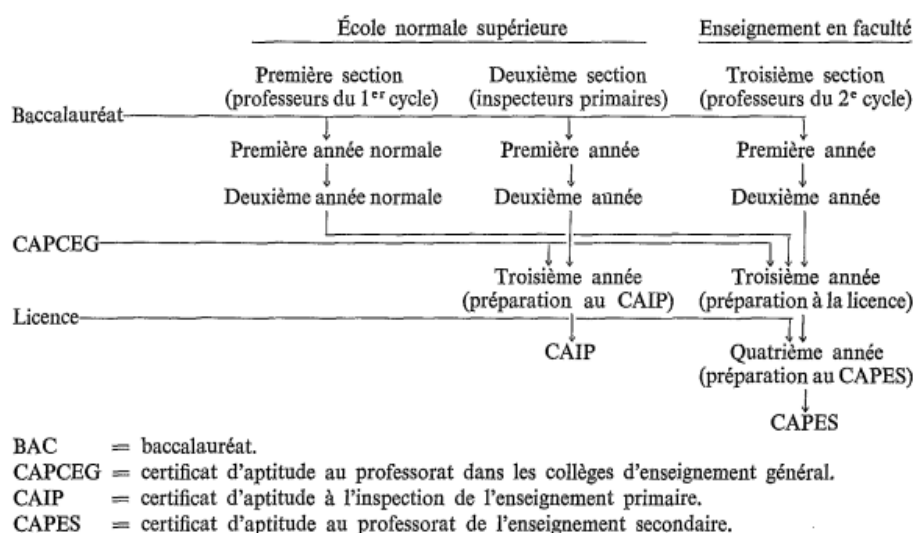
École normale supérieure

Enseignement en faculté

Première section (professeurs du $1^{er}$ cycle)

Deuxième section (inspecteurs primaires)

Troisième section (professeurs du $2^{e}$ cycle)

Baccalauréat

Première année normale

Première année

Première année

Deuxième année normale

Deuxième année

Deuxième année

CAPCEG

Troisième année (préparation au CAIP)

Troisième année (préparation à la licence)

Licence

CAIP

Quatrième année (préparation au CAPES)

CAPES

BAC = baccalauréat.
CAPCEG = certificat d'aptitude au professorat dans les collèges d'enseignement général.
CAIP = certificat d'aptitude à l'inspection de l'enseignement primaire.
CAPES = certificat d'aptitude au professorat de l'enseignement secondaire.